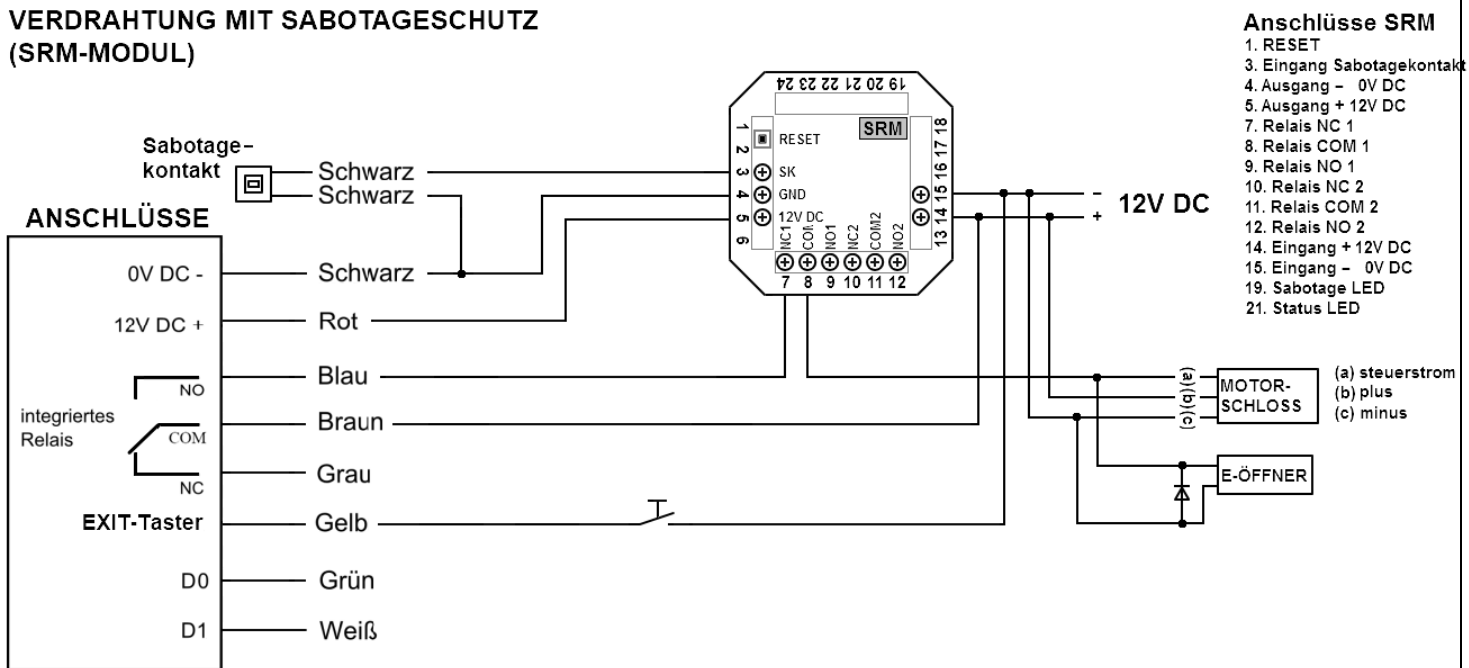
VERDRAHTUNG MIT SABOTAGESCHUTZ
(SRM-MODUL)

Anschlüsse SRM
1. RESET
3. Eingang Sabotagekontakt
4. Ausgang – 0V DC
5. Ausgang + 12V DC
7. Relais NC 1
8. Relais COM 1
9. Relais NO 1
10. Relais NC 2
11. Relais COM 2
12. Relais NO 2
14. Eingang + 12V DC
15. Eingang – 0V DC
19. Sabotage LED
21. Status LED

19 20 21 22 23 24
1 2 3 4 5 6
RESET
SRM
SK
GND
12V DC
18 17 16 15 14 13
NC1 COM NO1 NC2 COM2 NO2
7 8 9 10 11 12

Sabotage-kontakt
Schwarz
Schwarz

ANSCHLÜSSE
0V DC -
Schwarz
12V DC +
Rot
NO
Blau
integriertes Relais
COM
Braun
NC
Grau
EXIT-Taster
Gelb
D0
Grün
D1
Weiß

-
+
12V DC

(a)(b)(c)
MOTOR-SCHLOSS
(a) steuerstrom
(b) plus
(c) minus

E-ÖFFNER